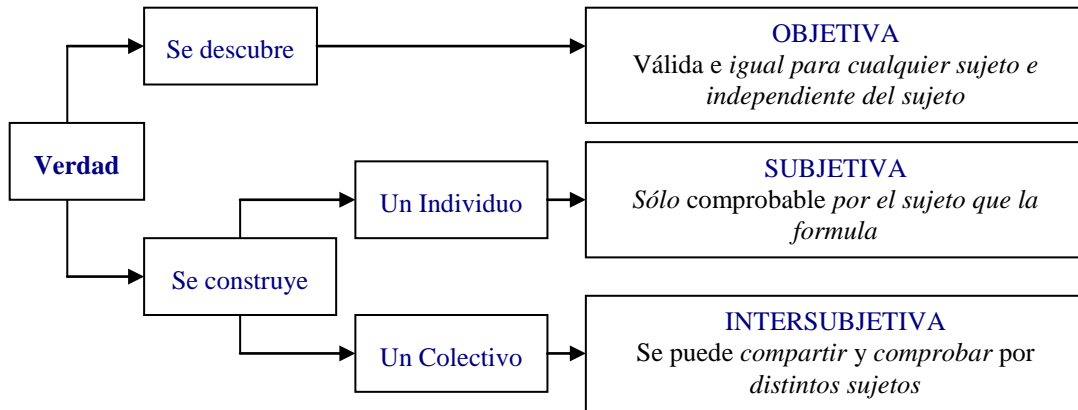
Verdad

Se descubre

OBJETIVA
Válida e igual para cualquier sujeto e independiente del sujeto

Se construye

Un Individuo

SUBJETIVA
Sólo comprobable por el sujeto que la formula

Un Colectivo

INTERSUBJETIVA
Se puede compartir y comprobar por distintos sujetos